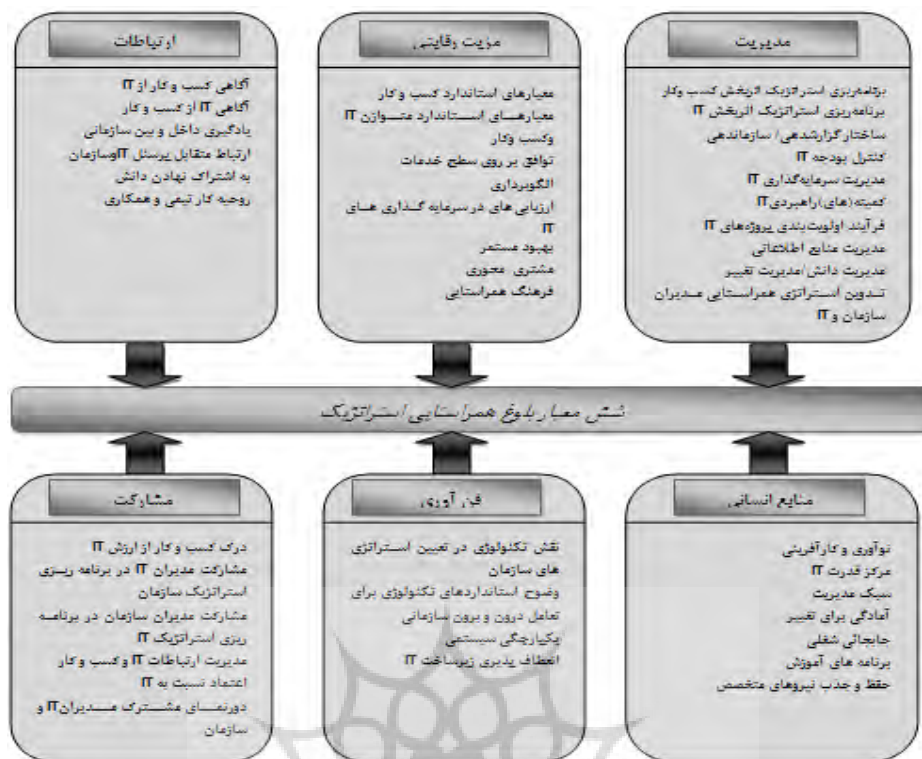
مدیریت

برنامه‌ریزی استراتژیک اثربخش کسب و کار
برنامه‌ریزی استراتژیک اثربخش IT
ساختار گزارشدهی/ سازماندهی
کنترل بودجه IT
مدیریت سرمایه‌گذاری IT
کمیته(های) راهبردی IT
فرآیند اولویت‌بندی پروژه‌های IT
مدیریت منابع اطلاعاتی
مدیریت دانش/مدیریت تغییر
تدوین استراتژی همراستایی مدیران سازمان و IT

مزیت رقابتی

معیارهای استاندارد کسب و کار
معیارهای استاندارد متوازن IT وکسب وکار
توافق بر روی سطح خدمات
الگوبرداری
ارزیابی های در سرمایه گذاری های IT
بهبود مستمر
مشتری محوری
فرهنگ همراستایی

ارتباطات

آگاهی کسب و کار از IT
آگاهی IT از کسب و کار
یادگیری داخل و بین سازمانی
ارتباط متقابل پرسنل IT وسازمان
به اشتراک نهادن دانش
روحیه کار تیمی و همکاری

شش معیار بلوغ همراستایی استراتژیک

منابع انسانی

نوآوری و کارآفرینی
مرکز قدرت IT
سبک مدیریت
آمادگی برای تغییر
جابجائی شغلی
برنامه های آموزش
حفظ و جذب نیروهای متخصص

فن آوری

نقش تکنولوژی در تعیین استراتژی های سازمان
وضوح استانداردهای تکنولوژی برای تعامل درون و برون سازمانی
یکپارچگی سیستمی
انعطاف پذیری زیرساخت IT

مشارکت

درک کسب و کار از ارزش IT
مشارکت مدیران IT در برنامه ریزی استراتژیک سازمان
مشارکت مدیران سازمان در برنامه ریزی استراتژیک IT
مدیریت ارتباطات IT وکسب و کار
اعتماد نسبت به IT
دورنمای مشترک مدیرانIT و سازمان